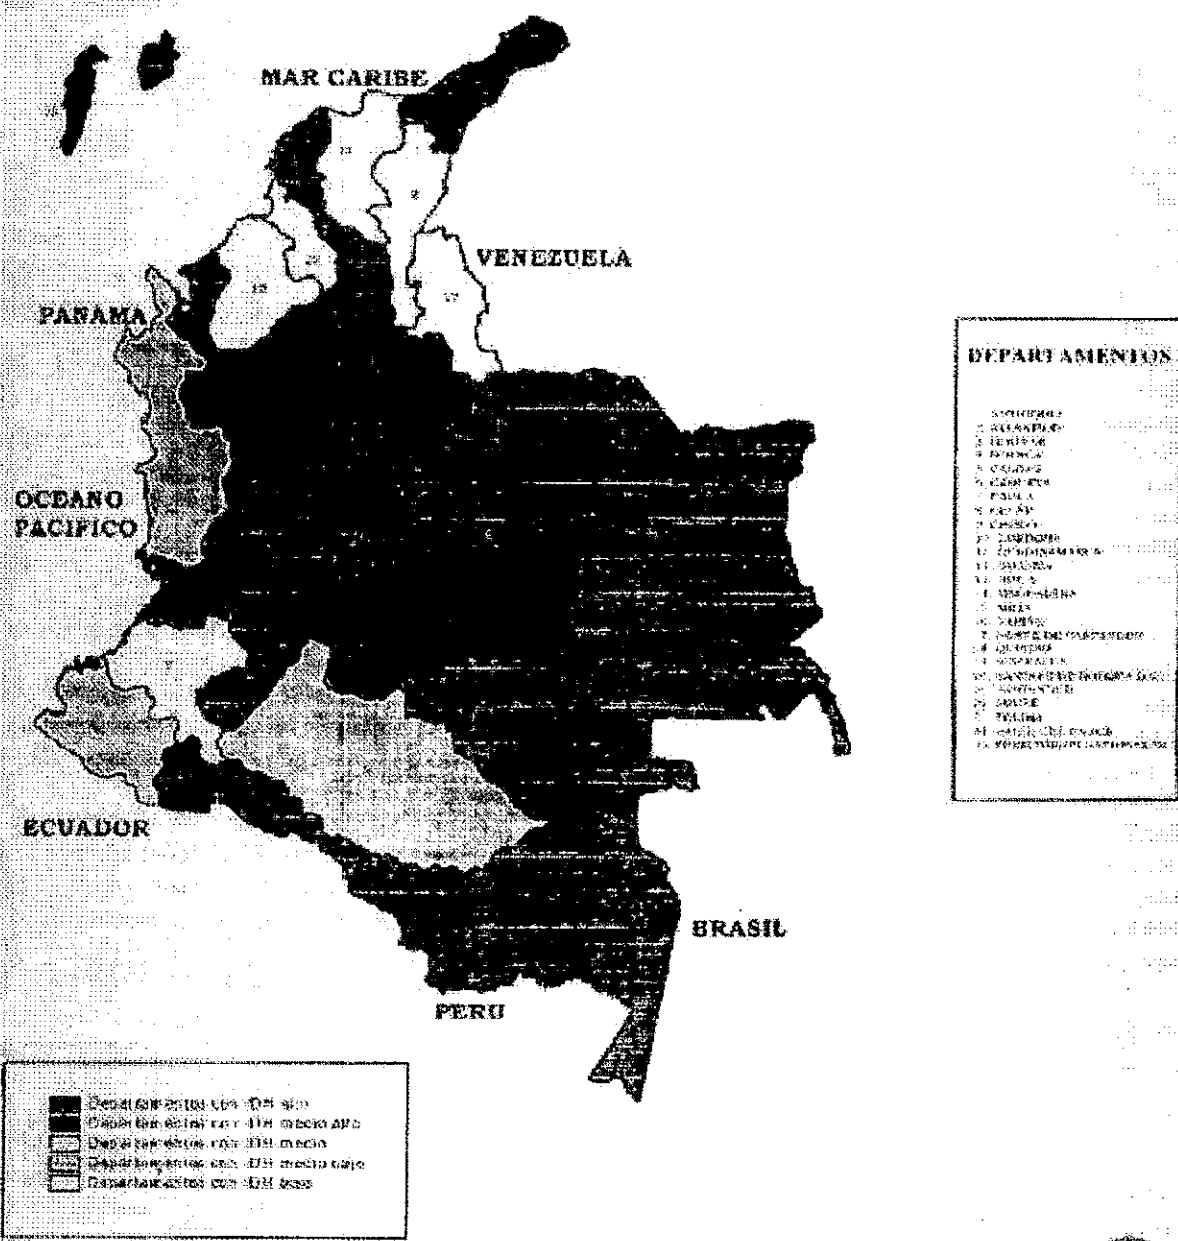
MAR CARIBE

VENEZUELA

PANAMA

OCEANO PACIFICO

ECUADOR

BRASIL

PERU

DEPARTAMENTOS

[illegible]

Departamentos con IDH alto
Departamentos con IDH medio alto
Departamentos con IDH medio
Departamentos con IDH medio bajo
Departamentos con IDH bajo